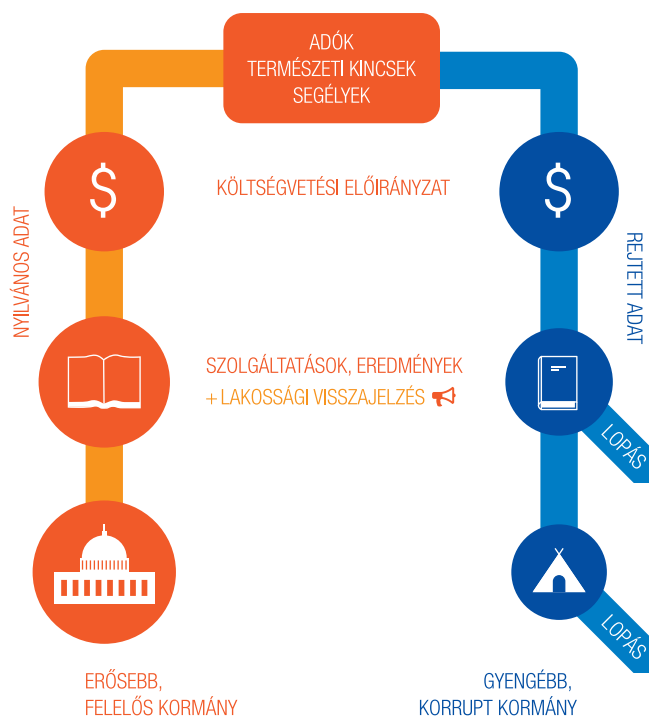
ADÓK
TERMÉSZETI KINCSEK
SEGÉLYEK

NYILVÁNOS ADAT

$

KÖLTSÉGVETÉSI ELŐIRÁNYZAT

$

REJTETT ADAT

SZOLGÁLTATÁSOK, EREDMÉNYEK
+ LAKOSSÁGI VISSZAJELZÉS

LOPÁS

LOPÁS

ERŐSEBB,
FELELŐS KORMÁNY

GYENGÉBB,
KORRUPT KORMÁNY